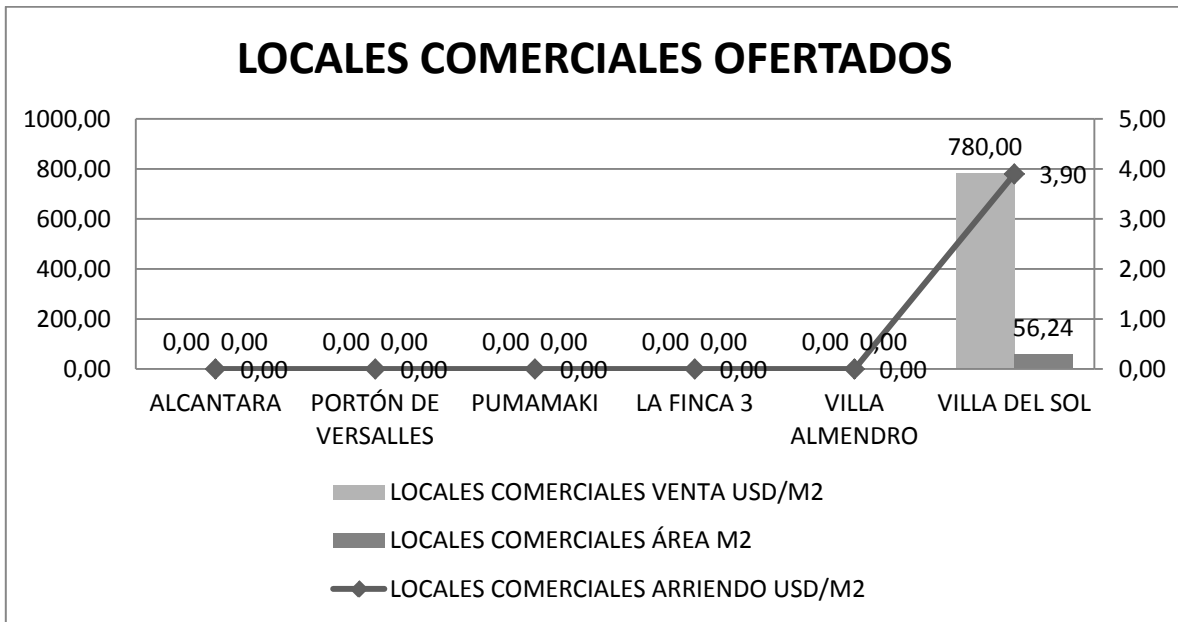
LOCALES COMERCIALES OFERTADOS

1000,00
800,00
600,00
400,00
200,00
0,00

5,00
4,00
3,00
2,00
1,00
0,00

0,00 0,00 0,00
0,00 0,00 0,00
0,00 0,00 0,00
0,00 0,00 0,00
0,00 0,00 0,00
780,00 56,24 3,90

ALCANTARA
PORTÓN DE VERSALLES
PUMAMAKI
LA FINCA 3
VILLA ALMENDRO
VILLA DEL SOL

LOCALES COMERCIALES VENTA USD/M2
LOCALES COMERCIALES ÁREA M2
LOCALES COMERCIALES ARRIENDO USD/M2